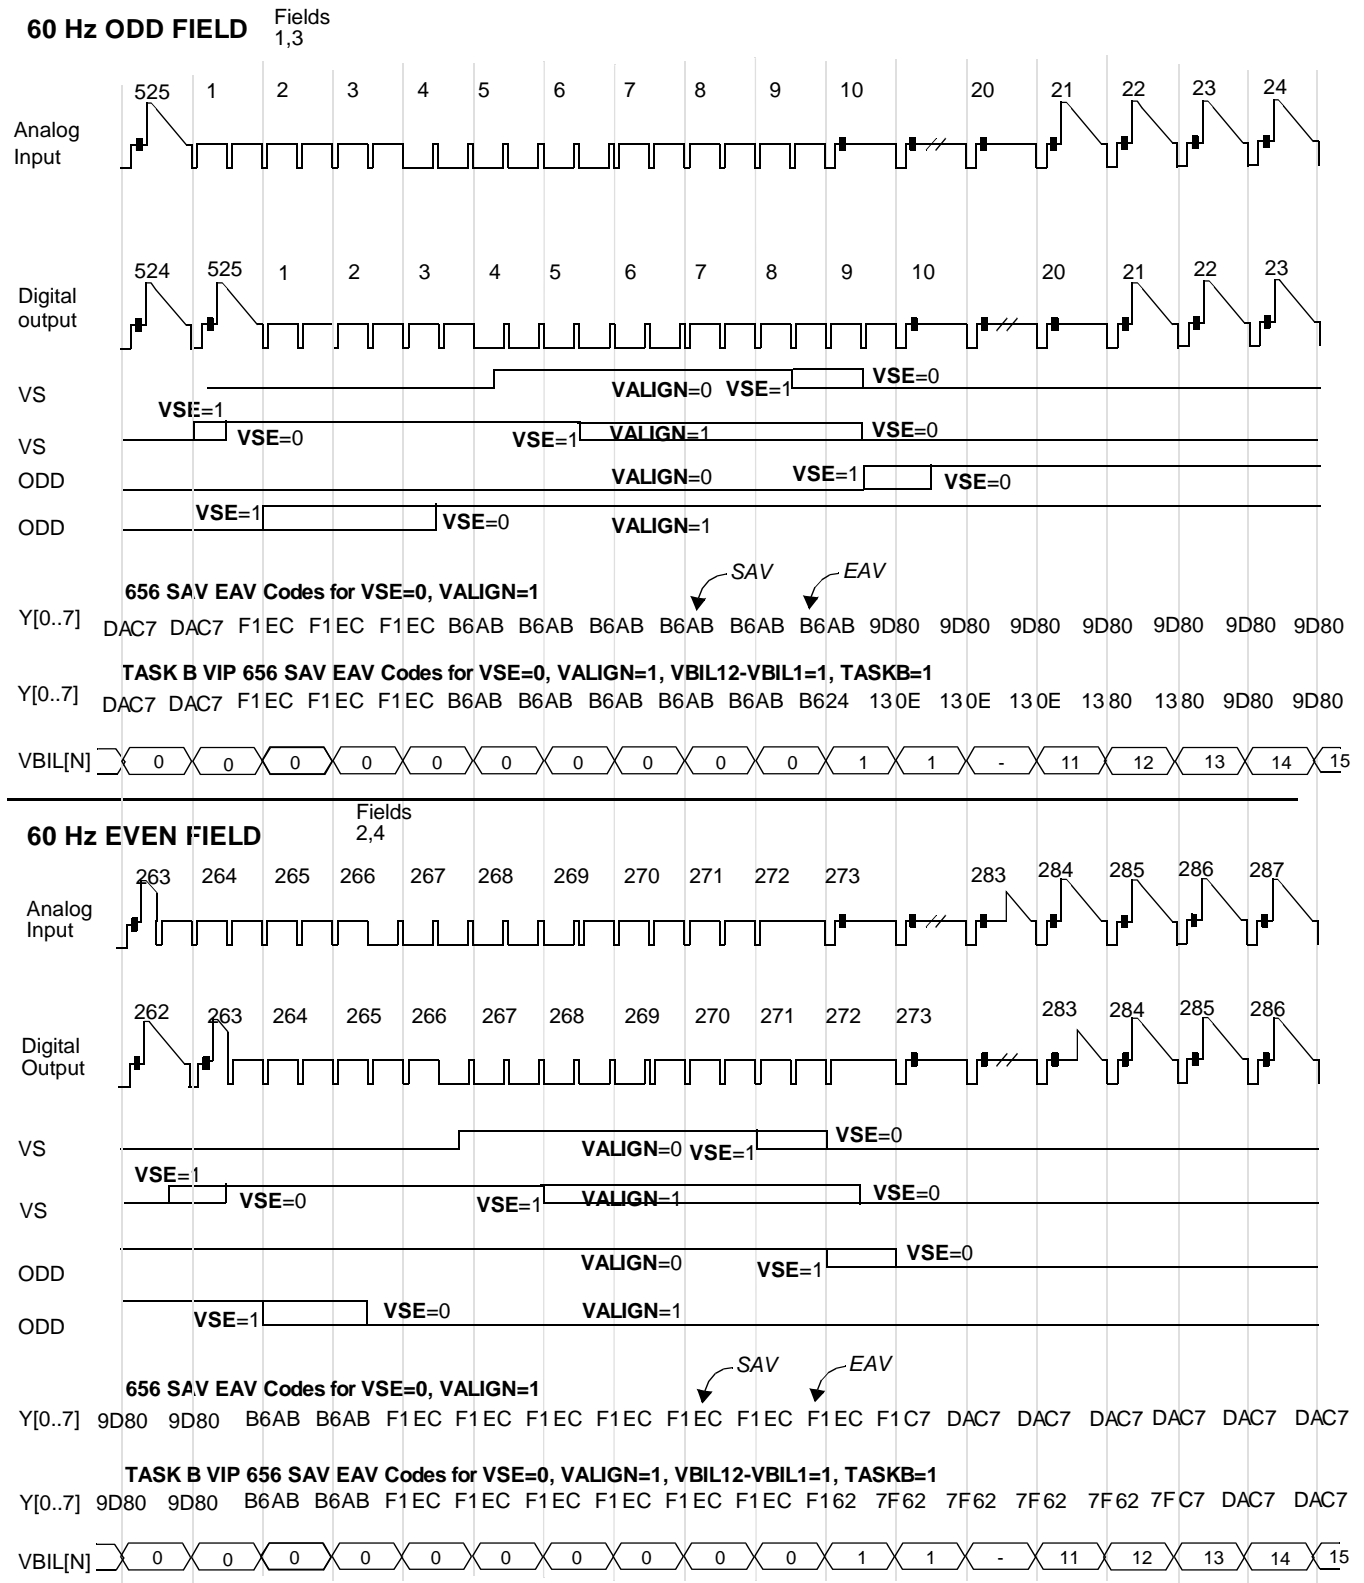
60 Hz ODD FIELD Fields 1,3

525 1 2 3 4 5 6 7 8 9 10 20 21 22 23 24

Analog Input

524 525 1 2 3 4 5 6 7 8 9 10 20 21 22 23

Digital output

VS VALIGN=0 VSE=1 VSE=0

VS VSE=1 VSE=0 VSE=1 VALIGN=1 VSE=0

ODD VALIGN=0 VSE=1 VSE=0

ODD VSE=1 VSE=0 VALIGN=1

656 SAV EAV Codes for VSE=0, VALIGN=1

SAV EAV

Y[0..7] DAC7 DAC7 F1EC F1EC F1EC B6AB B6AB B6AB B6AB B6AB B6AB 9D80 9D80 9D80 9D80 9D80 9D80 9D80

TASK B VIP 656 SAV EAV Codes for VSE=0, VALIGN=1, VBIL12-VBIL1=1, TASKB=1

Y[0..7] DAC7 DAC7 F1EC F1EC F1EC B6AB B6AB B6AB B6AB B6AB B624 130E 130E 130E 1380 1380 9D80 9D80

VBIL[N] 0 0 0 0 0 0 0 0 0 0 1 1 - 11 12 13 14 15

60 Hz EVEN FIELD Fields 2,4

263 264 265 266 267 268 269 270 271 272 273 283 284 285 286 287

Analog Input

262 263 264 265 266 267 268 269 270 271 272 273 283 284 285 286

Digital Output

VS VALIGN=0 VSE=1 VSE=0

VS VSE=1 VSE=0 VSE=1 VALIGN=1 VSE=0

ODD VALIGN=0 VSE=1 VSE=0

ODD VSE=1 VSE=0 VALIGN=1

656 SAV EAV Codes for VSE=0, VALIGN=1

SAV EAV

Y[0..7] 9D80 9D80 B6AB B6AB F1EC F1EC F1EC F1EC F1EC F1EC F1EC F1C7 DAC7 DAC7 DAC7 DAC7 DAC7 DAC7

TASK B VIP 656 SAV EAV Codes for VSE=0, VALIGN=1, VBIL12-VBIL1=1, TASKB=1

Y[0..7] 9D80 9D80 B6AB B6AB F1EC F1EC F1EC F1EC F1EC F1EC F162 7F62 7F62 7F62 7F62 7FC7 DAC7 DAC7

VBIL[N] 0 0 0 0 0 0 0 0 0 0 1 1 - 11 12 13 14 15